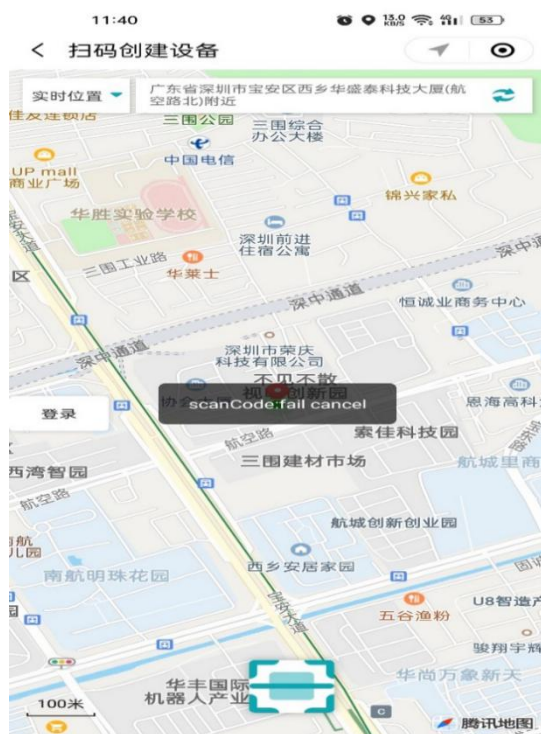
11:40
15.0 KB/S 4G 53

< 扫码创建设备

实时位置
广东省深圳市宝安区西乡华盛泰科技大厦(航空路北)附近

三围公园
三围综合办公大楼
中国电信
UP mall 商业广场
锦兴家私
华胜实验学校
深圳前进住宿公寓
三围工业路
华莱士
深中通道
恒诚业商务中心
深中通道
深圳市荣庆科技有限公司
不见不散
视创新园
scanCode:fail cancel
登录
恩海高科
航空路
宸佳科技园
三围建材市场
航城里商
西湾智园
航空路
航城创新创业园
西乡安居家园
南航明珠花园
U8智造产
五谷渔粉
骏翔宇精
华丰国际机器人产业
华尚万象新天
100米
腾讯地图